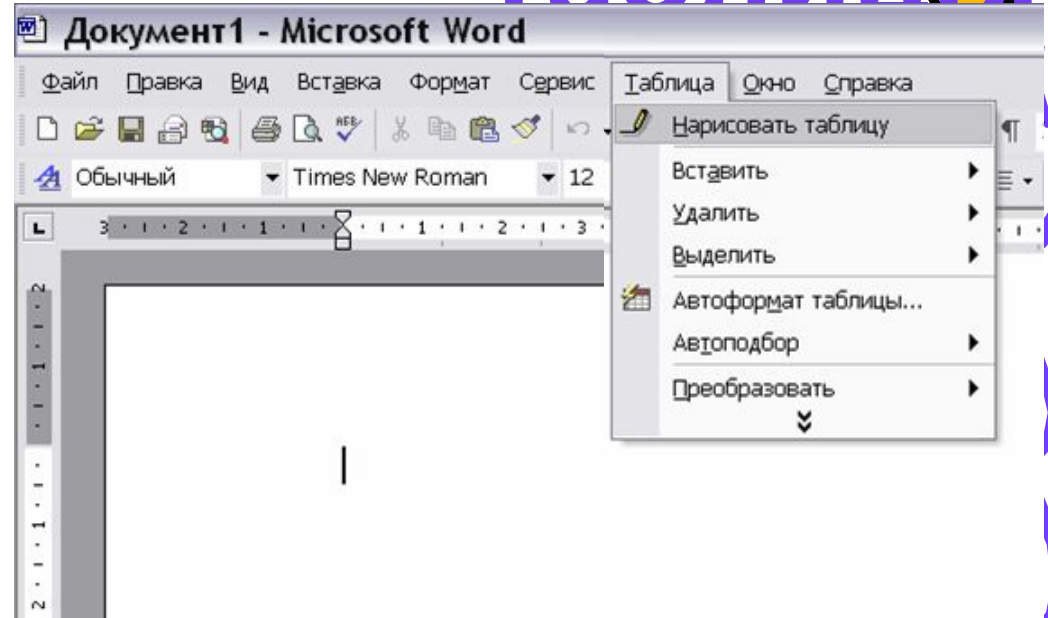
Документ1 - Microsoft Word

Файл Правка Вид Вставка Формат Сервис Таблица Окно Справка

Обычный Times New Roman 12

3 · 2 · 1 · 1 · 2 · 3

Нарисовать таблицу
Вставить
Удалить
Выделить
Автоформат таблицы...
Автоподбор
Преобразовать